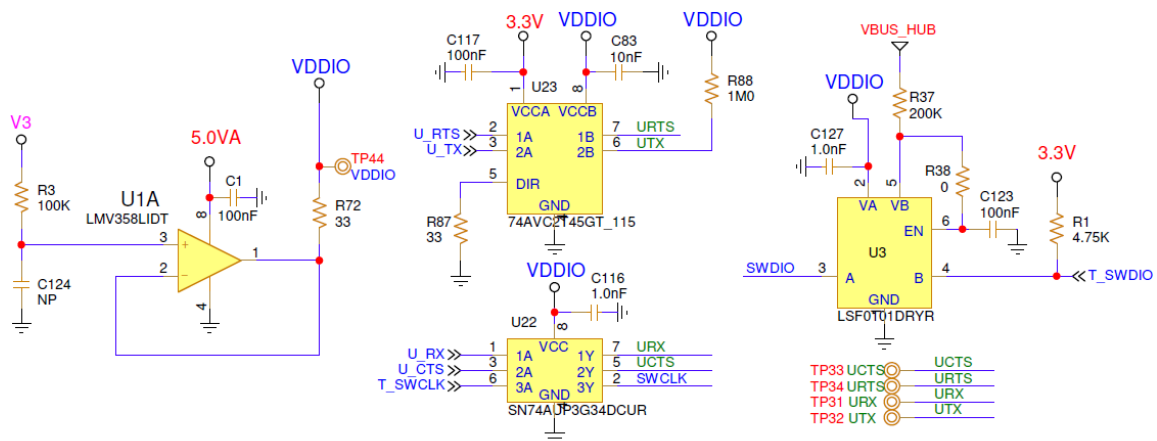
V3
R3
100K
C124
NP
U1A
LMV358LIDT
5.0VA
C1
100nF
8
3
2
+
-
4
1
VDDIO
TP44
VDDIO
R72
33

3.3V
VDDIO
VDDIO
C117
100nF
C83
10nF
1
U23
8
R88
1M0
VCCA
VCCB
U_RTS
U_TX
2
3
1A
2A
1B
2B
7
6
URTS
UTX
5
DIR
GND
R87
33
74AVC2T45GT_115

VDDIO
C116
1.0nF
U22
8
VCC
U_RX
U_CTS
T_SWCLK
1
3
6
1A
2A
3A
1Y
2Y
3Y
7
5
2
URX
UCTS
SWCLK
GND
SN74AUP3G34DCUR

VBUS_HUB
VDDIO
R37
200K
C127
1.0nF
2
5
R38
0
3.3V
C123
100nF
VA
VB
6
EN
R1
4.75K
U3
SWDIO
3
A
B
4
T_SWDIO
GND
LSF0101DRYR

TP33 UCTS
UCTS
TP34 URTS
URTS
TP31 URX
URX
TP32 UTX
UTX